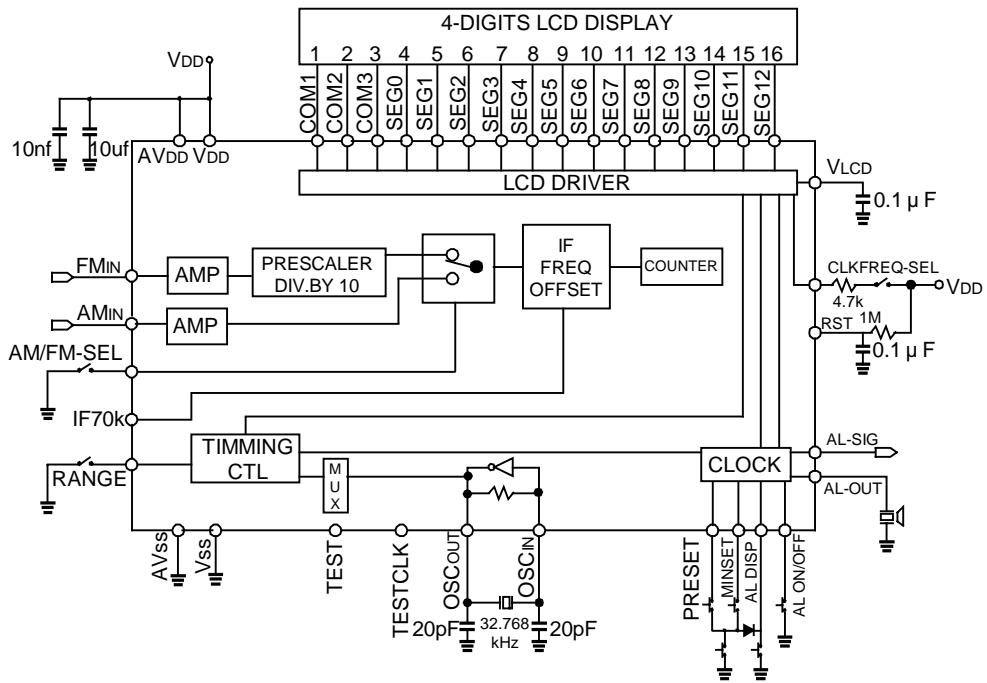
4-DIGITS LCD DISPLAY

1 2 3 4 5 6 7 8 9 10 11 12 13 14 15 16

COM1 COM2 COM3 SEG0 SEG1 SEG2 SEG3 SEG4 SEG5 SEG6 SEG7 SEG8 SEG9 SEG10 SEG11 SEG12

VDD

10nf 10uf AVDD VDD

LCD DRIVER

VLCD

0.1 μ F

FMIN AMP PRESCALER DIV.BY 10

IF FREQ OFFSET

COUNTER

AMIN AMP

CLKFREQ-SEL

4.7k

VDD

RST 1M

0.1 μ F

AM/FM-SEL

IF70k

TIMMING CTL

AL-SIG

RANGE

M U X

CLOCK

AL-OUT

AVSS VSS TEST TESTCLK OSCOUT OSCIN

20pF 32.768 kHz 20pF

PRESET MINSET AL DISP AL ON/OFF